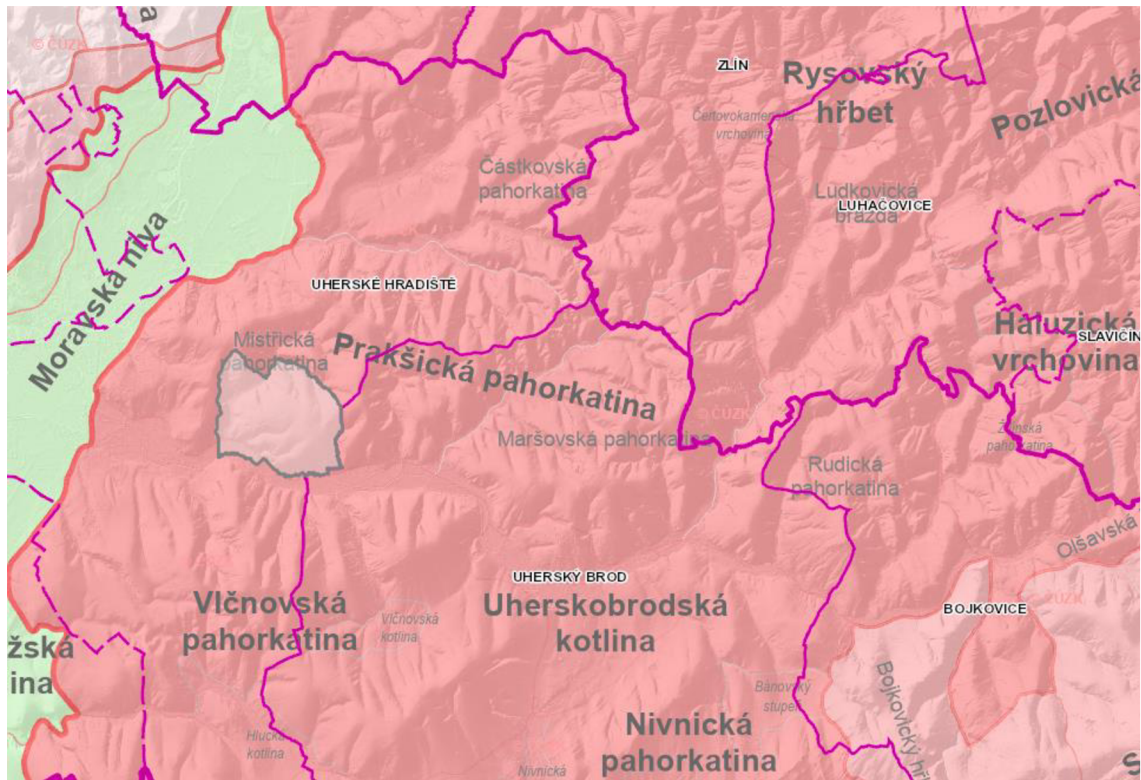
© ČÚZK
ZLÍN
Rysovský hřbet
Pozlovická
Čeřtovokamenná vrchovina
Částkovská pahorkatina
Ludkovická brázda
LUHAČOVICE
Moravská niva
UHERSKÉ HRADIŠTĚ
Haluzická vrchovina
SLAVIČÍN
Mistřická pahorkatina
Prakšická pahorkatina
© ČÚZK
Maršovská pahorkatina
Zlínská pahorkatina
Rudická pahorkatina
Olšavská
UHERSKÝ BROD
BOJKOVICE
Vlčnovská pahorkatina
Vlčnovská kotlina
Uherskobrodská kotlina
žská ina
Bánovský stupeň
Bojkovický hř
Hlucká kotlina
Nivnická pahorkatina
Nivnická